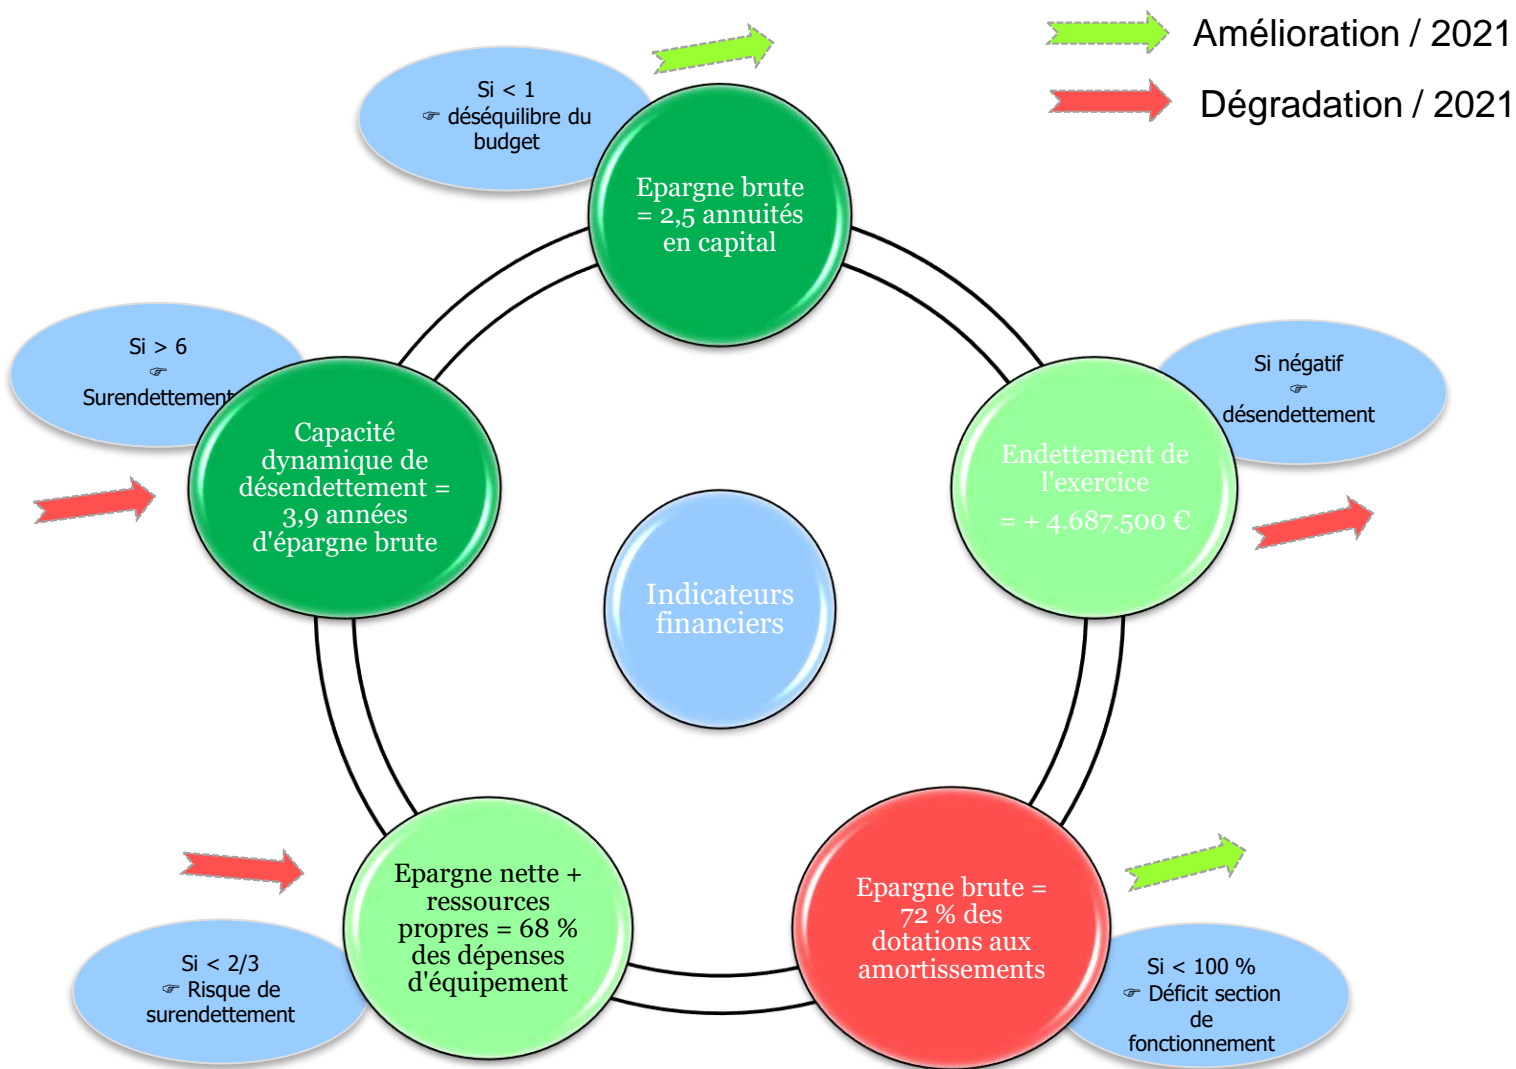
Amélioration / 2021

Dégradation / 2021

Si < 1
☞ déséquilibre du budget

Epargne brute = 2,5 annuités en capital

Si > 6
☞
Surendettement

Capacité dynamique de désendettement = 3,9 années d'épargne brute

Si négatif
☞
désendettement

Endettement de l'exercice
= + 4.687.500 €

Indicateurs financiers

Epargne nette + ressources propres = 68 % des dépenses d'équipement

Si < 2/3
☞ Risque de surendettement

Epargne brute = 72 % des dotations aux amortissements

Si < 100 %
☞ Déficit section de fonctionnement